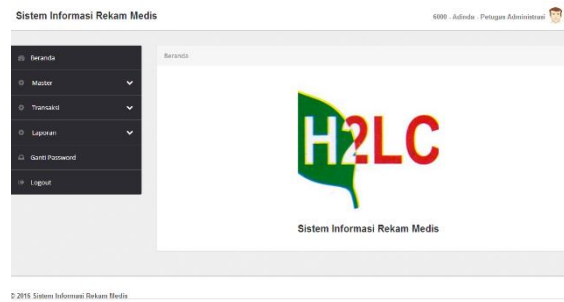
Sistem Informasi Rekam Medis

6000 - Adinda - Petugas Administrasi

Beranda

Master

Transaksi

Laporan

Ganti Password

Logout

Beranda

H2LC

Sistem Informasi Rekam Medis

© 2016 Sistem Informasi Rekam Medis